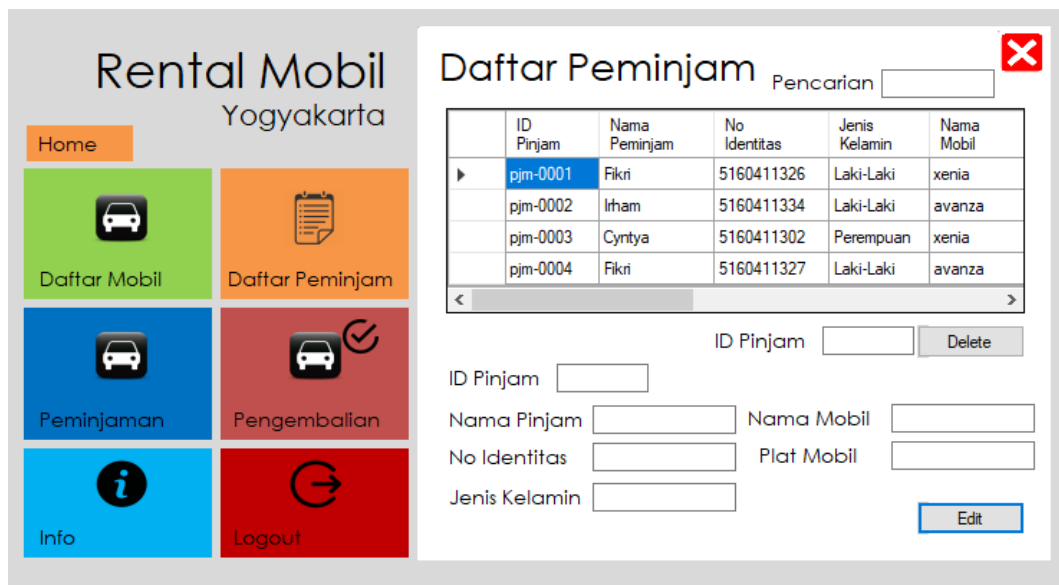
Rental Mobil
Yogyakarta

Home

Daftar Mobil

Daftar Peminjam

Peminjaman

Pengembalian

Info

Logout

Daftar Peminjam

Pencarian

| | ID Pinjam | Nama Peminjam | No Identitas | Jenis Kelamin | Nama Mobil |
|---|---|---|---|---|---|
| ▸ | pjm-0001 | Fikri | 5160411326 | Laki-Laki | xenia |
| | pjm-0002 | Irham | 5160411334 | Laki-Laki | avanza |
| | pjm-0003 | Cyntya | 5160411302 | Perempuan | xenia |
| | pjm-0004 | Fikri | 5160411327 | Laki-Laki | avanza |

ID Pinjam
Delete

ID Pinjam

Nama Pinjam
Nama Mobil

No Identitas
Plat Mobil

Jenis Kelamin

Edit